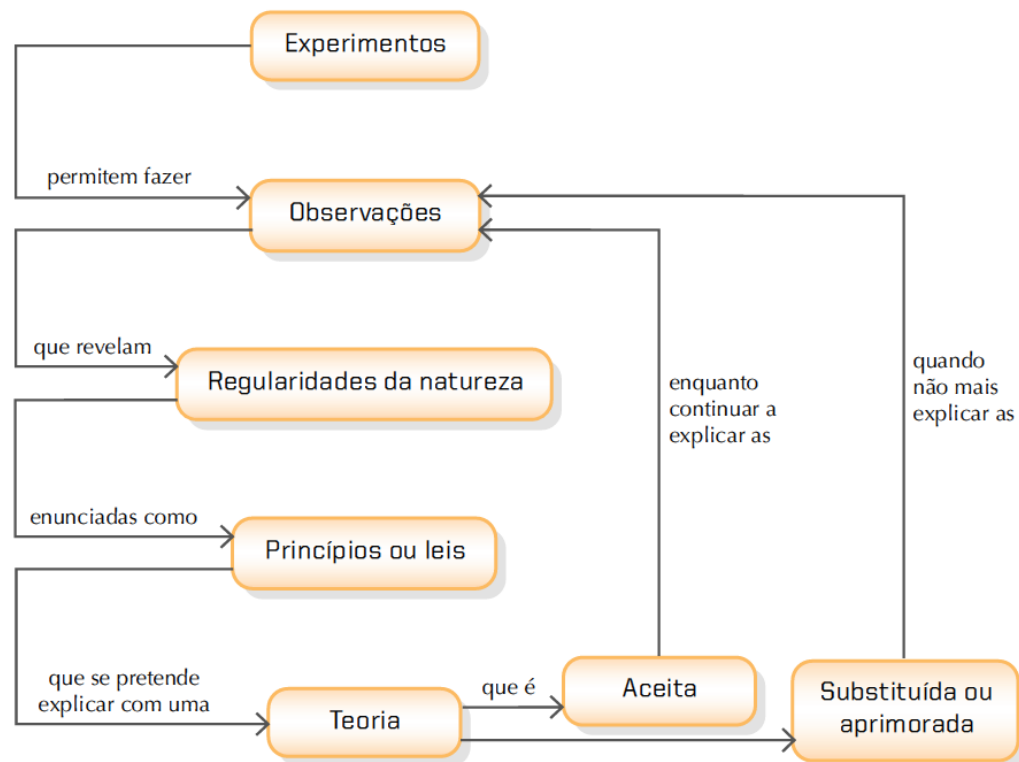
Experimentos

permitem fazer

Observações

que revelam

Regularidades da natureza

enunciadas como

Princípios ou leis

que se pretende explicar com uma

Teoria

que é

Aceita

enquanto continuar a explicar as

Substituída ou aprimorada

quando não mais explicar as